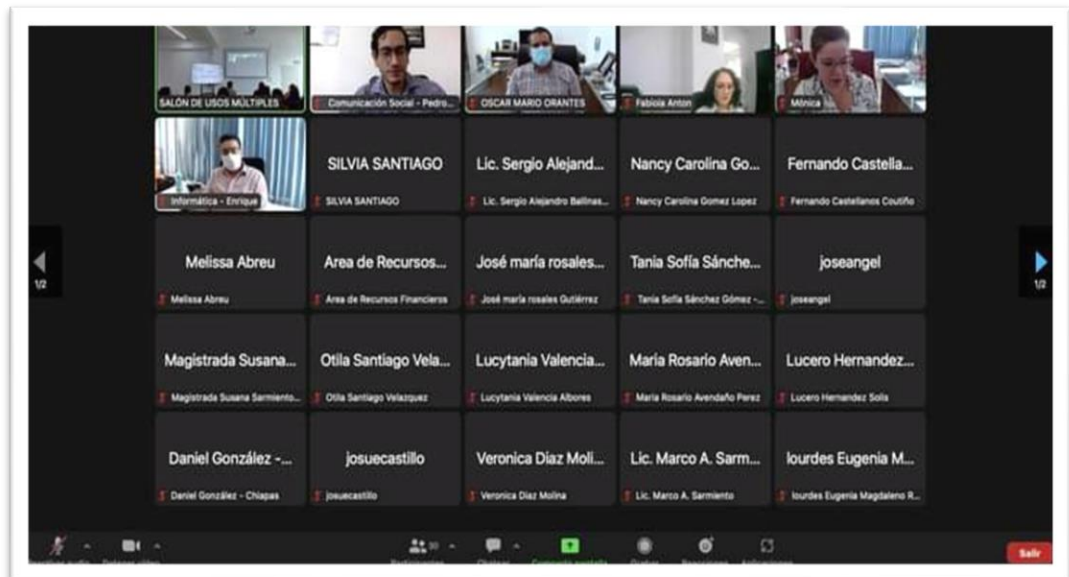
SALÓN DE USOS MÚLTIPLES
Comunicación Social - Pedro...
OSCAR MARIO ORANTES
Fabiola Anton
Mónica

Informática - Enrique
SILVIA SANTIAGO
SILVIA SANTIAGO
Lic. Sergio Alejand...
Lic. Sergio Alejandro Ballinas...
Nancy Carolina Go...
Nancy Carolina Gomez Lopez
Fernando Castella...
Fernando Castellanos Coutiño

1/2

Melissa Abreu
Melissa Abreu
Area de Recursos...
Area de Recursos Financieros
José maría rosales...
José maría rosales Gutiérrez
Tania Sofía Sánche...
Tania Sofía Sánchez Gómez -...
joseangel
joseangel

1/2

Magistrada Susana...
Magistrada Susana Sarmiento...
Otila Santiago Vela...
Otila Santiago Velazquez
Lucytania Valencia...
Lucytania Valencia Albores
Maria Rosario Aven...
Maria Rosario Avendaño Perez
Lucero Hernandez...
Lucero Hernandez Solis

Daniel González -...
Daniel González - Chiapas
josuecastillo
josuecastillo
Veronica Díaz Moli...
Veronica Díaz Molina
Lic. Marco A. Sarm...
Lic. Marco A. Sarmiento
lourdes Eugenia M...
lourdes Eugenia Magdaleno R...

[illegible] 30 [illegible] Salir